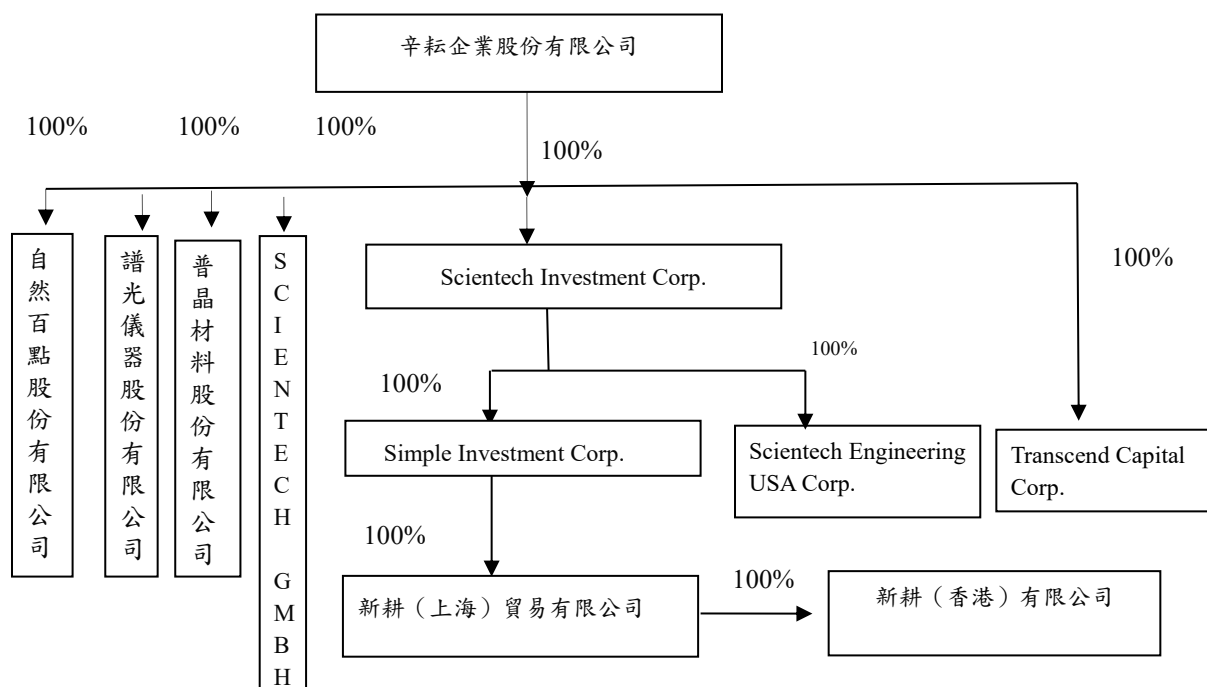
辛耘企業股份有限公司

100%

100%

100%

100%

自然百點股份有限公司

譜光儀器股份有限公司

普晶材料股份有限公司

SCIENTECH GMBH

Scientech Investment Corp.

100%

100%

100%

Simple Investment Corp.

Scientech Engineering USA Corp.

Transcend Capital Corp.

100%

新耕（上海）貿易有限公司

100%

新耕（香港）有限公司